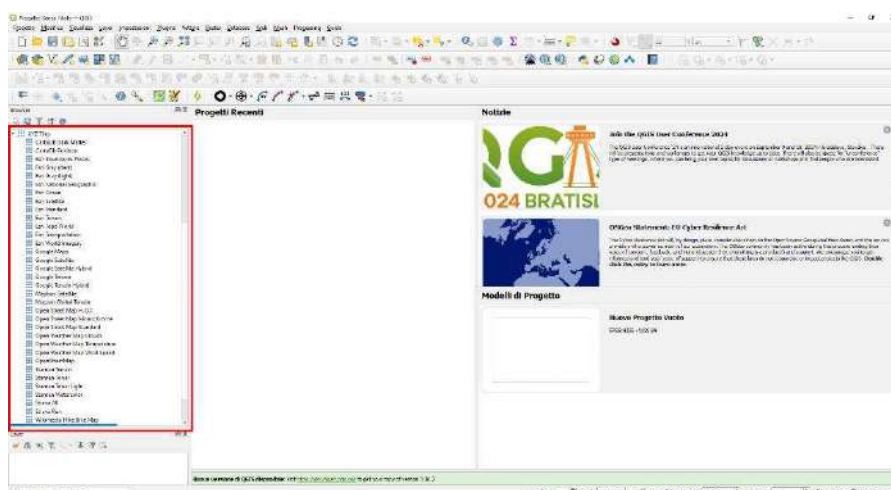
Progetto Senza Titolo — QGIS

Progetto Modifica Visualizza Layer Impostazioni Plugins Vettore Raster Database Web Mesh Processing Aiuto

Browser

XYZ Tiles
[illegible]
Esri Grey (dark)
Esri Grey (light)
Esri National Geographic
Esri Ocean
Esri Satellite
Esri Standard
Esri Terrain
Esri Topo World
Esri Transportation
Esri World Imagery
Google Maps
Google Satellite
Google Satellite Hybrid
Google Terrain
Google Terrain Hybrid
Mapbox Satellite
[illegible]
Open Street Map
Open Street Map H.O.T.
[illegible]
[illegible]
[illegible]
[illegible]
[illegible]
OpenStreetMap
Stamen Terrain
Stamen Toner
Stamen Toner Light
Stamen Watercolor
Strava All
Strava Run
Wikimedia Hike Bike Map

Layer

Progetti Recenti

Notizie

Join the QGIS User Conference 2024

024 BRATISL

Official Statement: EU Cyber Resilience Act

Modelli di Progetto

Nuovo Progetto Vuoto

Nuova versione di QGIS disponibile: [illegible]